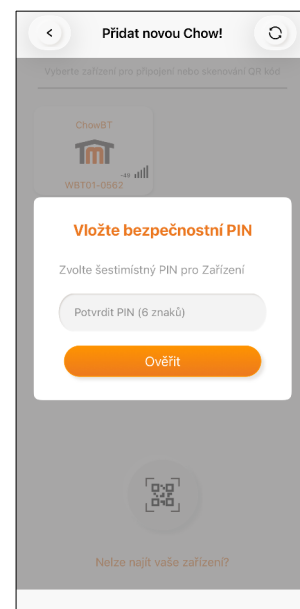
Přidat novou Chow!

Vyberte zařízení pro připojení nebo skenování QR kód

ChowBT

-48

WBT01-0562

Vložte bezpečnostní PIN

Zvolte šestimístný PIN pro Zařízení

Potvrdit PIN (6 znaků)

Ověřit

Nelze najít vaše zařízení?